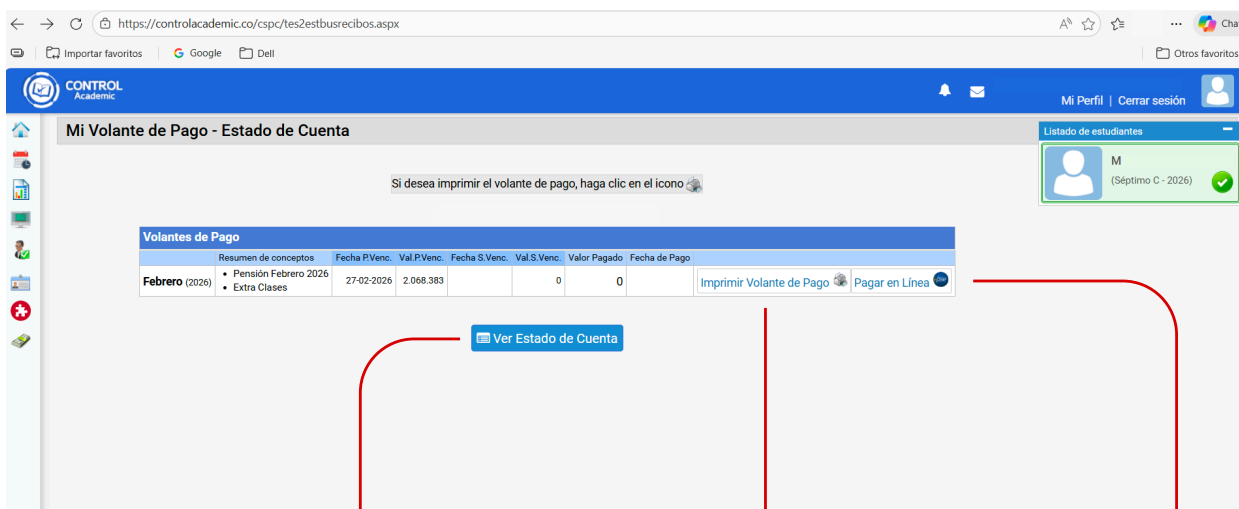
https://controlacademic.co/cspc/tes2estbusrecibos.aspx

Importar favoritos | Google | Dell | Otros favoritos

CONTROL Academic

Mi Perfil | Cerrar sesión

Mi Volante de Pago - Estado de Cuenta

Listado de estudiantes

M
(Séptimo C - 2026)

Si desea imprimir el volante de pago, haga clic en el icono

Volantes de Pago

| | Resumen de conceptos | Fecha P.Venc. | Val.P.Venc. | Fecha S.Venc. | Val.S.Venc. | Valor Pagado | Fecha de Pago | |
|---|---|---|---|---|---|---|---|---|
| Febrero (2026) | • Pensión Febrero 2026 • Extra Clases | 27-02-2026 | 2.068.383 | | 0 | 0 | | Imprimir Volante de Pago Pagar en Línea |

Ver Estado de Cuenta